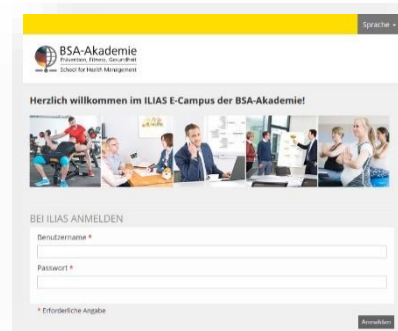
Sprache

BSA-Akademie
Prävention, Fitness, Gesundheit
School for Health Management

Herzlich willkommen im ILIAS E-Campus der BSA-Akademie!

BEI ILIAS ANMELDEN

Benutzername *

Passwort *

* Erforderliche Angabe

Anmelden